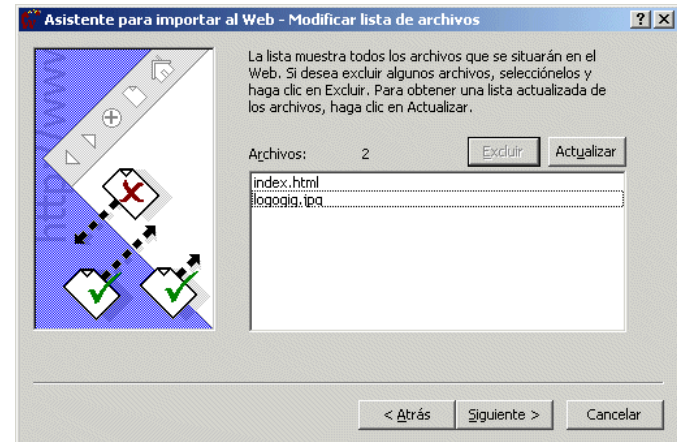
Asistente para importar al Web - Modificar lista de archivos

?
X

http://www

La lista muestra todos los archivos que se situarán en el Web. Si desea excluir algunos archivos, selecciónelos y haga clic en Excluir. Para obtener una lista actualizada de los archivos, haga clic en Actualizar.

Archivos: 2

Excluir

Actualizar

index.html
logogig.jpg

< Atrás

Siguiente >

Cancelar